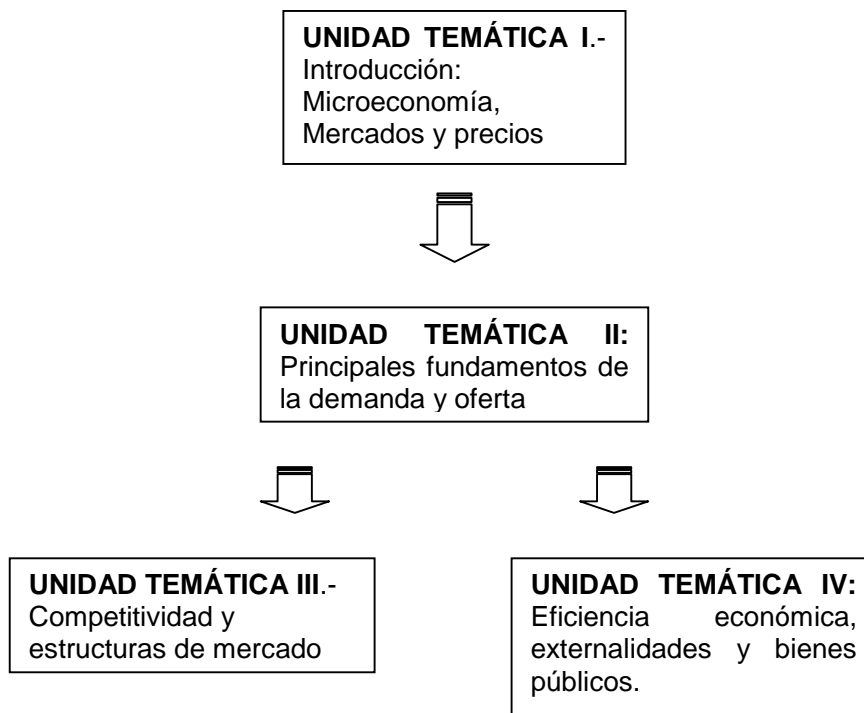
**UNIDAD TEMÁTICA I**.- Introducción: Microeconomía, Mercados y precios

**UNIDAD TEMÁTICA II:** Principales fundamentos de la demanda y oferta

**UNIDAD TEMÁTICA III**.- Competitividad y estructuras de mercado

**UNIDAD TEMÁTICA IV:** Eficiencia económica, externalidades y bienes públicos.